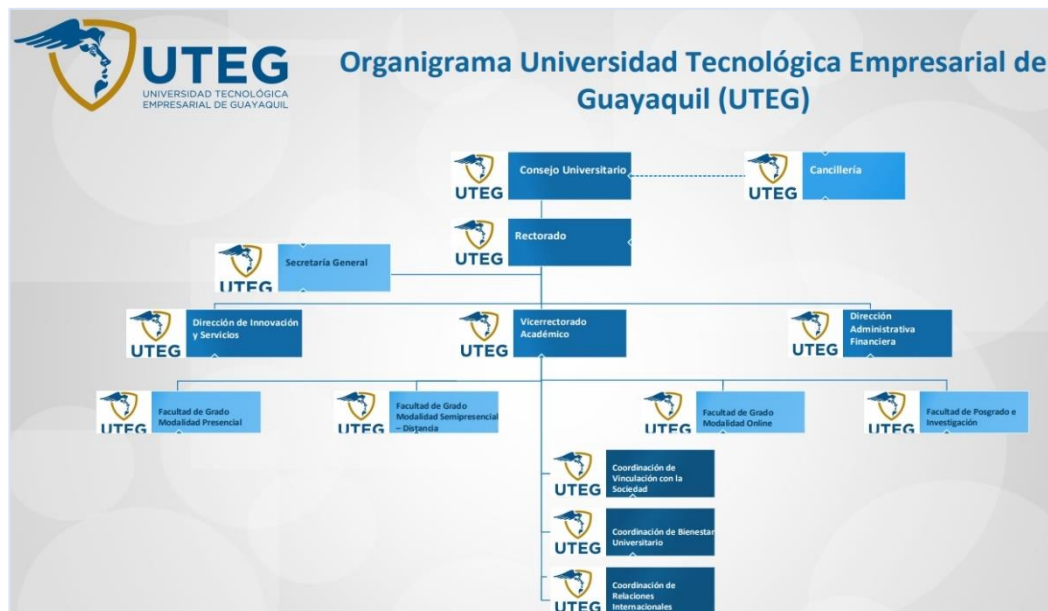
UTEG
UNIVERSIDAD TECNOLÓGICA
EMPRESARIAL DE GUAYAQUIL

Organigrama Universidad Tecnológica Empresarial de Guayaquil (UTEG)

UTEG Consejo Universitario

UTEG Cancillería

UTEG Rectorado

UTEG Secretaría General

UTEG Dirección de Innovación y Servicios

UTEG Vicerrectorado Académico

UTEG Dirección Administrativa Financiera

UTEG Facultad de Grado Modalidad Presencial

UTEG Facultad de Grado Modalidad Semipresencial – Distancia

UTEG Facultad de Grado Modalidad Online

UTEG Facultad de Posgrado e Investigación

UTEG Coordinación de Vinculación con la Sociedad

UTEG Coordinación de Bienestar Universitario

UTEG Coordinación de Relaciones Internacionales